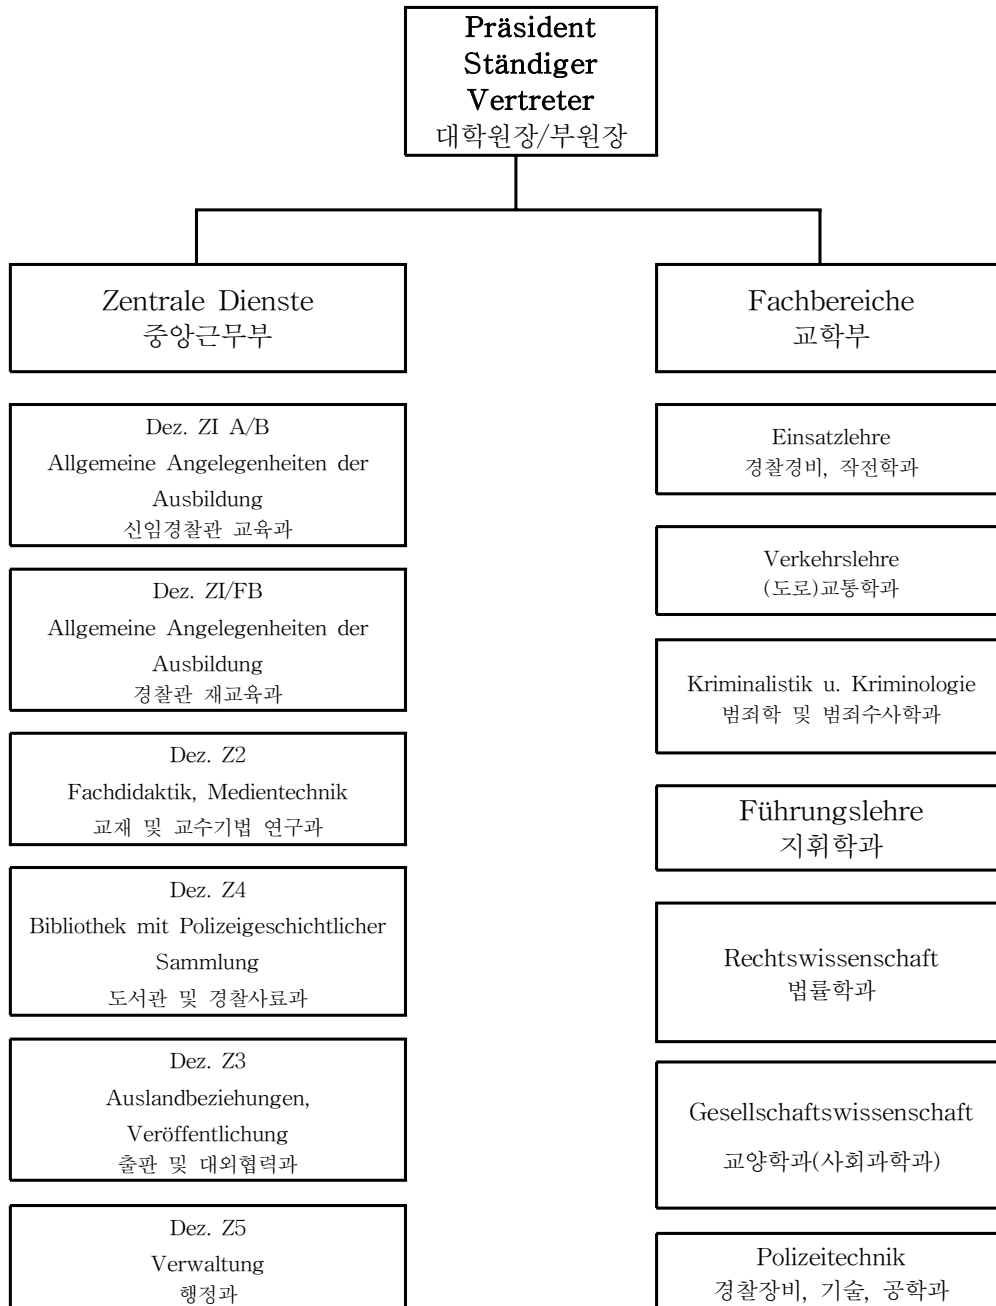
Präsident
Ständiger
Vertreter
대학원장/부원장

Zentrale Dienste
중앙근무부

Dez. ZI A/B
Allgemeine Angelegenheiten der Ausbildung
신임경찰관 교육과

Dez. ZI/FB
Allgemeine Angelegenheiten der Ausbildung
경찰관 재교육과

Dez. Z2
Fachdidaktik, Medientechnik
교재 및 교수기법 연구과

Dez. Z4
Bibliothek mit Polizeigeschichtlicher Sammlung
도서관 및 경찰사료과

Dez. Z3
Auslandbeziehungen, Veröffentlichung
출판 및 대외협력과

Dez. Z5
Verwaltung
행정과

Fachbereiche
교학부

Einsatzlehre
경찰경비, 작전학과

Verkehrslehre
(도로)교통학과

Kriminalistik u. Kriminologie
범죄학 및 범죄수사학과

Führungslehre
지휘학과

Rechtswissenschaft
법률학과

Gesellschaftswissenschaft
교양학과(사회과학과)

Polizeitechnik
경찰장비, 기술, 공학과